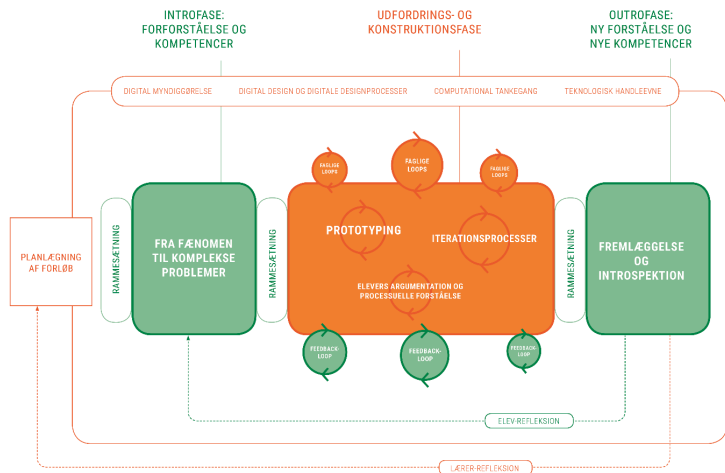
INTROFASE:
FORFORSTÅELSE OG
KOMPETENCER

UDFORDRINGS- OG
KONSTRUKTIONSFASE

OUTROFASE:
NY FORSTÅELSE OG
NYE KOMPETENCER

DIGITAL MYNDIGGØRELSE

DIGITAL DESIGN OG DIGITALE DESIGNPROCESSER

COMPUTATIONAL TANKEGANG

TEKNOLOGISK HANDLEEVNE

FAGLIGE LOOPS

FAGLIGE LOOPS

FAGLIGE LOOPS

PLANLÆGNING AF FORLØB

RAMMESÆTNING

FRA FÆNOMEN TIL KOMPLEKSE PROBLEMER

RAMMESÆTNING

PROTOTYPING

ITERATIONSPROCESSER

ELEVERS ARGUMENTATION OG PROCESSUELLE FORSTÅELSE

RAMMESÆTNING

FREMLÆGGELSE OG INTROSPEKTION

FEEDBACK-LOOP

FEEDBACK-LOOP

FEEDBACK-LOOP

ELEV-REFLEKSION

LÆRER-REFLEKSION